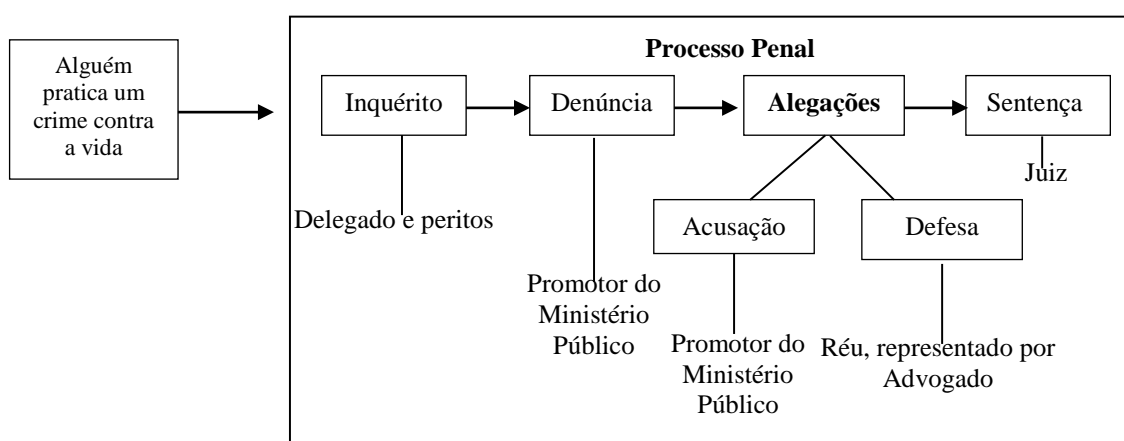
Alguém pratica um crime contra a vida

Processo Penal

Inquérito

Denúncia

Alegações

Sentença

Juiz

Delegado e peritos

Acusação

Defesa

Promotor do Ministério Público

Promotor do Ministério Público

Réu, representado por Advogado